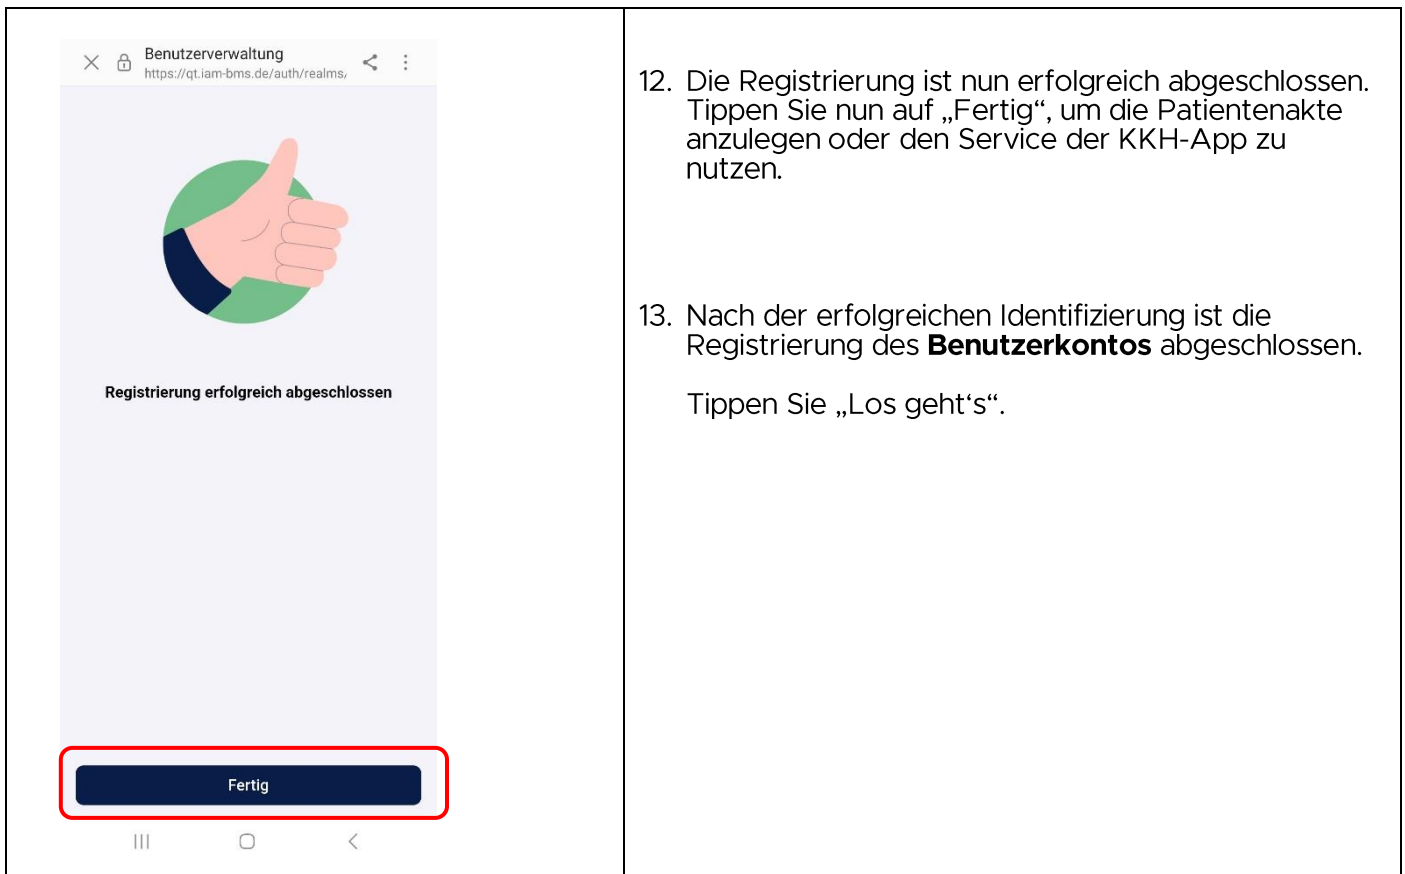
Benutzerverwaltung
https://qt.iam-bms.de/auth/realms/

Registrierung erfolgreich abgeschlossen

Fertig

12. Die Registrierung ist nun erfolgreich abgeschlossen. Tippen Sie nun auf „Fertig“, um die Patientenakte anzulegen oder den Service der KKH-App zu nutzen.

13. Nach der erfolgreichen Identifizierung ist die Registrierung des **Benutzerkontos** abgeschlossen.

Tippen Sie „Los geht‘s“.